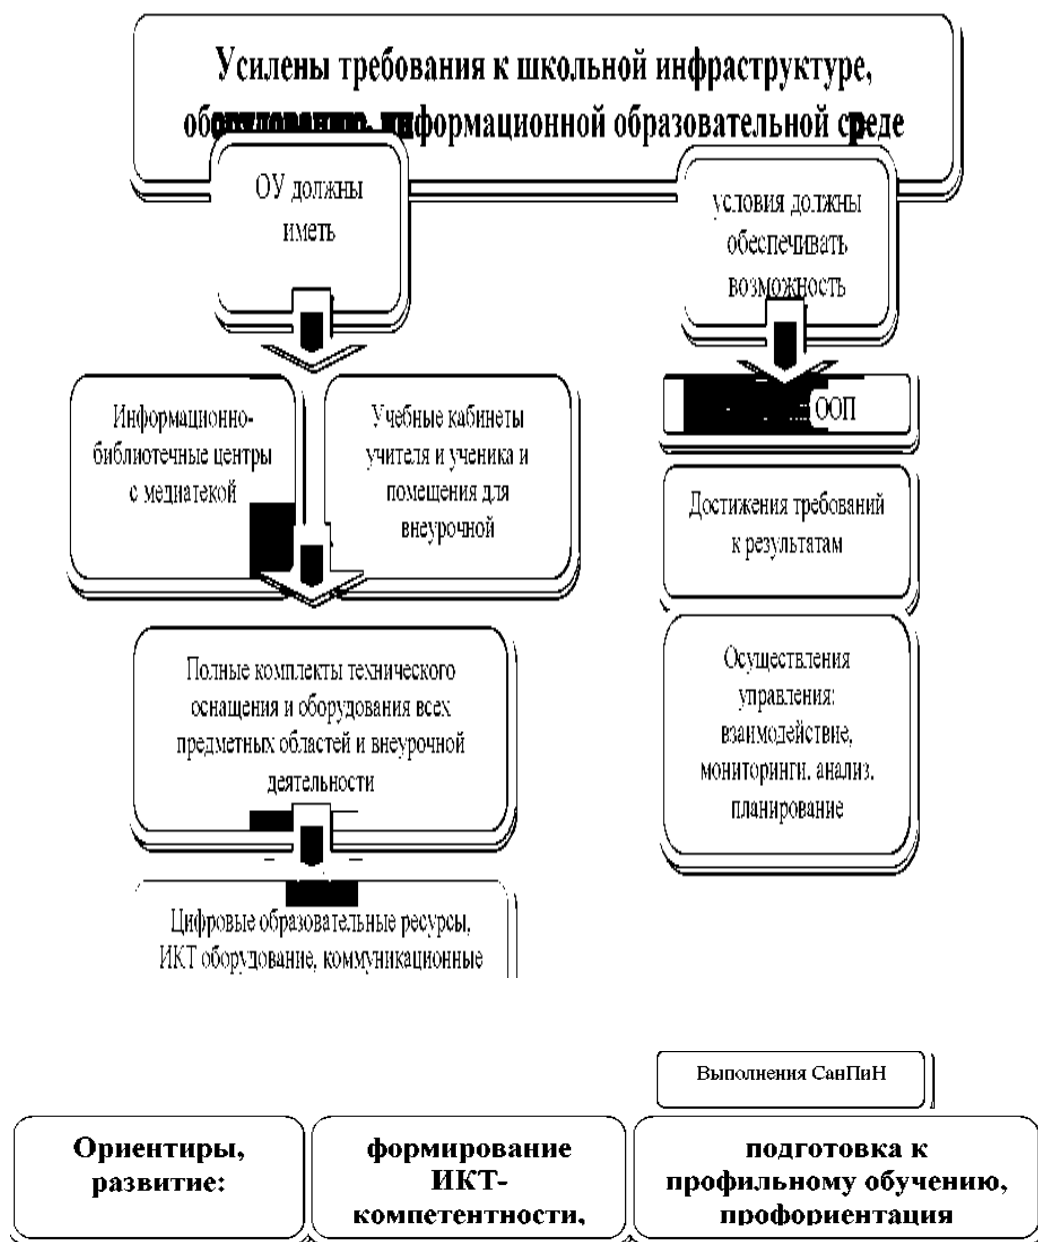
Усилены требования к школьной инфраструктуре, об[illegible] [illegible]формационной образовательной среде

ОУ должны иметь

условия должны обеспечивать возможность

Информационно-библиотечные центры с медиатекой

Учебные кабинеты учителя и ученика и помещения для внеурочной

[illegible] ООП

Достижения требований к результатам

Полные комплекты технического оснащения и оборудования всех предметных областей и внеурочной деятельности

Осуществления управления: взаимодействие, мониторинги, анализ, планирование

Цифровые образовательные ресурсы, ИКТ оборудование, коммуникационные

Выполнения СанПиН

Ориентиры, развитие:

формирование ИКТ-компетентности,

подготовка к профильному обучению, профориентация